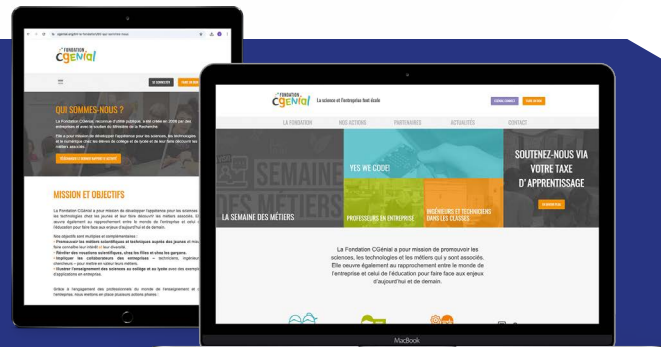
FONDATION CGénial

QUI SOMMES-NOUS ?

MISSION ET OBJECTIFS

FONDATION CGénial

La science et l'entreprise font école

LA FONDATION

NOS ACTIONS

PARTENAIRES

ACTUALITÉS

CONTACT

YES WE CODE!

LA SEMAINE DES MÉTIERS

PROFESSEURS EN ENTREPRISE

INGÉNIEURS ET TECHNICIENS DANS LES CLASSES

SOUTENEZ-NOUS VIA VOTRE TAXE D'APPRENTISSAGE

La Fondation CGénial a pour mission de promouvoir les sciences, les technologies et les métiers qui y sont associés. Elle oeuvre également au rapprochement entre le monde de l'entreprise et celui de l'éducation pour faire face aux enjeux d'aujourd'hui et de demain.

MacBook